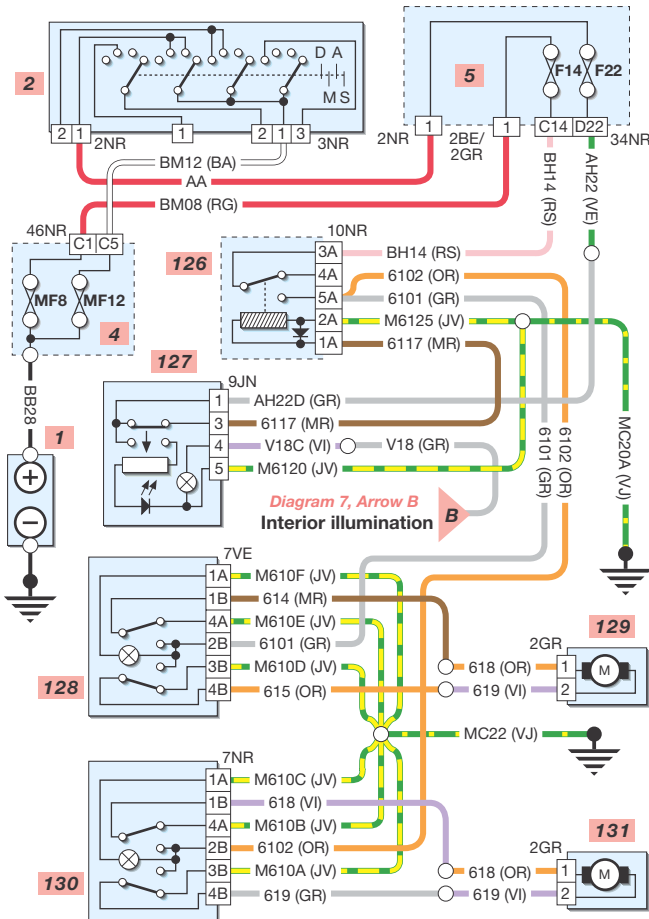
2
D A
M S
2 1 2NR 1 2 1 3 3NR
5
F14 F22
2NR 1 2BE/ 2GR 1 C14 D22 34NR
BM12 (BA)
AA
BM08 (RG)
BH14 (RS)
AH22 (VE)
46NR C1 C5
MF8 MF12
4
10NR
126
3A BH14 (RS)
4A 6102 (OR)
5A 6101 (GR)
2A M6125 (JV)
1A 6117 (MR)
127
9JN
1 AH22D (GR)
3 6117 (MR)
4 V18C (VI) V18 (GR)
5 M6120 (JV)
BB28
1
MC20A (VJ)
6101 (GR)
6102 (OR)
Diagram 7, Arrow B
Interior illumination
B
7VE
1A M610F (JV)
1B 614 (MR)
4A M610E (JV)
2B 6101 (GR)
3B M610D (JV)
4B 615 (OR)
128
129
2GR
618 (OR) 1
619 (VI) 2
M
MC22 (VJ)
7NR
1A M610C (JV)
1B 618 (VI)
4A M610B (JV)
2B 6102 (OR)
3B M610A (JV)
4B 619 (GR)
130
131
2GR
618 (OR) 1
619 (VI) 2
M